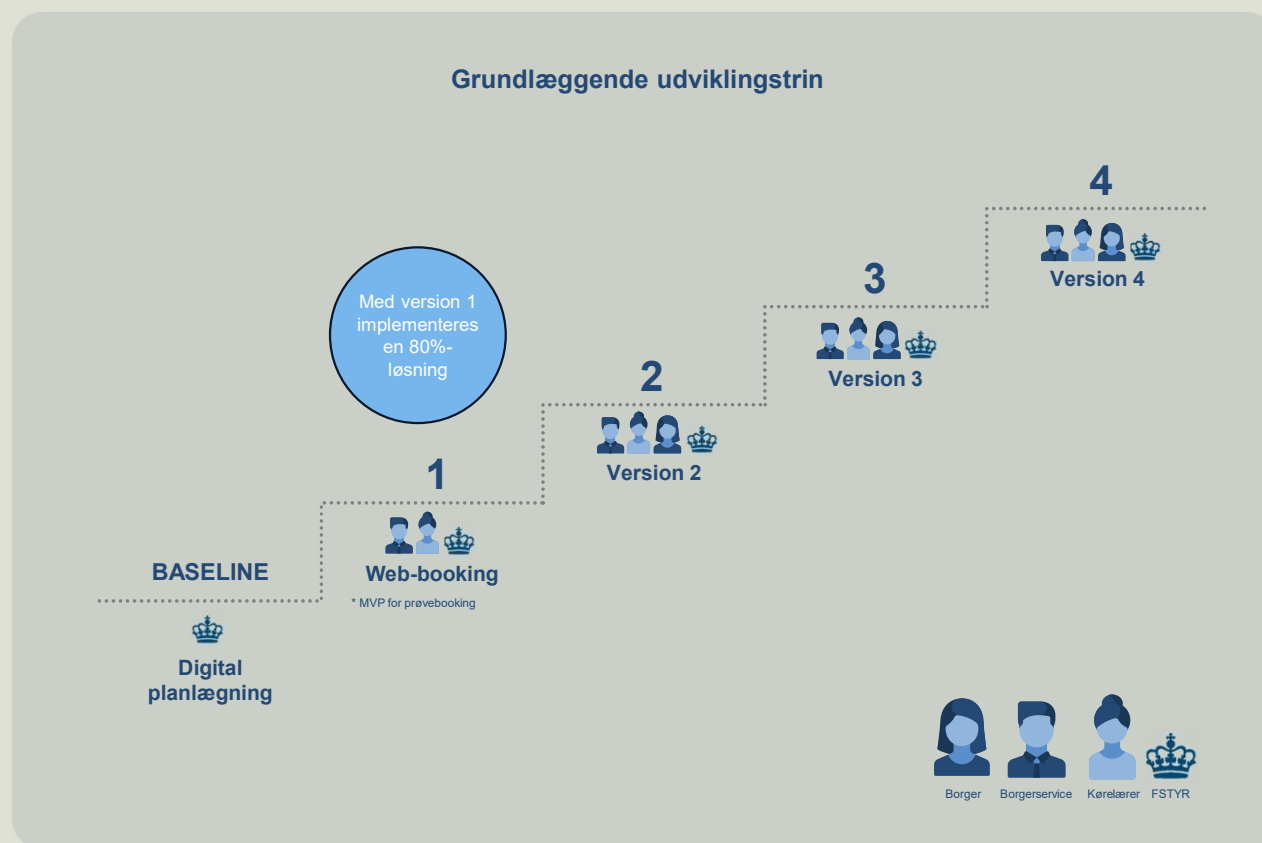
Grundlæggende udviklingstrin

4

Version 4

3

Version 3

Med version 1 implementeres en 80%-løsning

2

Version 2

1

BASELINE

Web-booking

* MVP for prøvebooking

Digital planlægning

Borger Borgerservice Kørelærer FSTYR